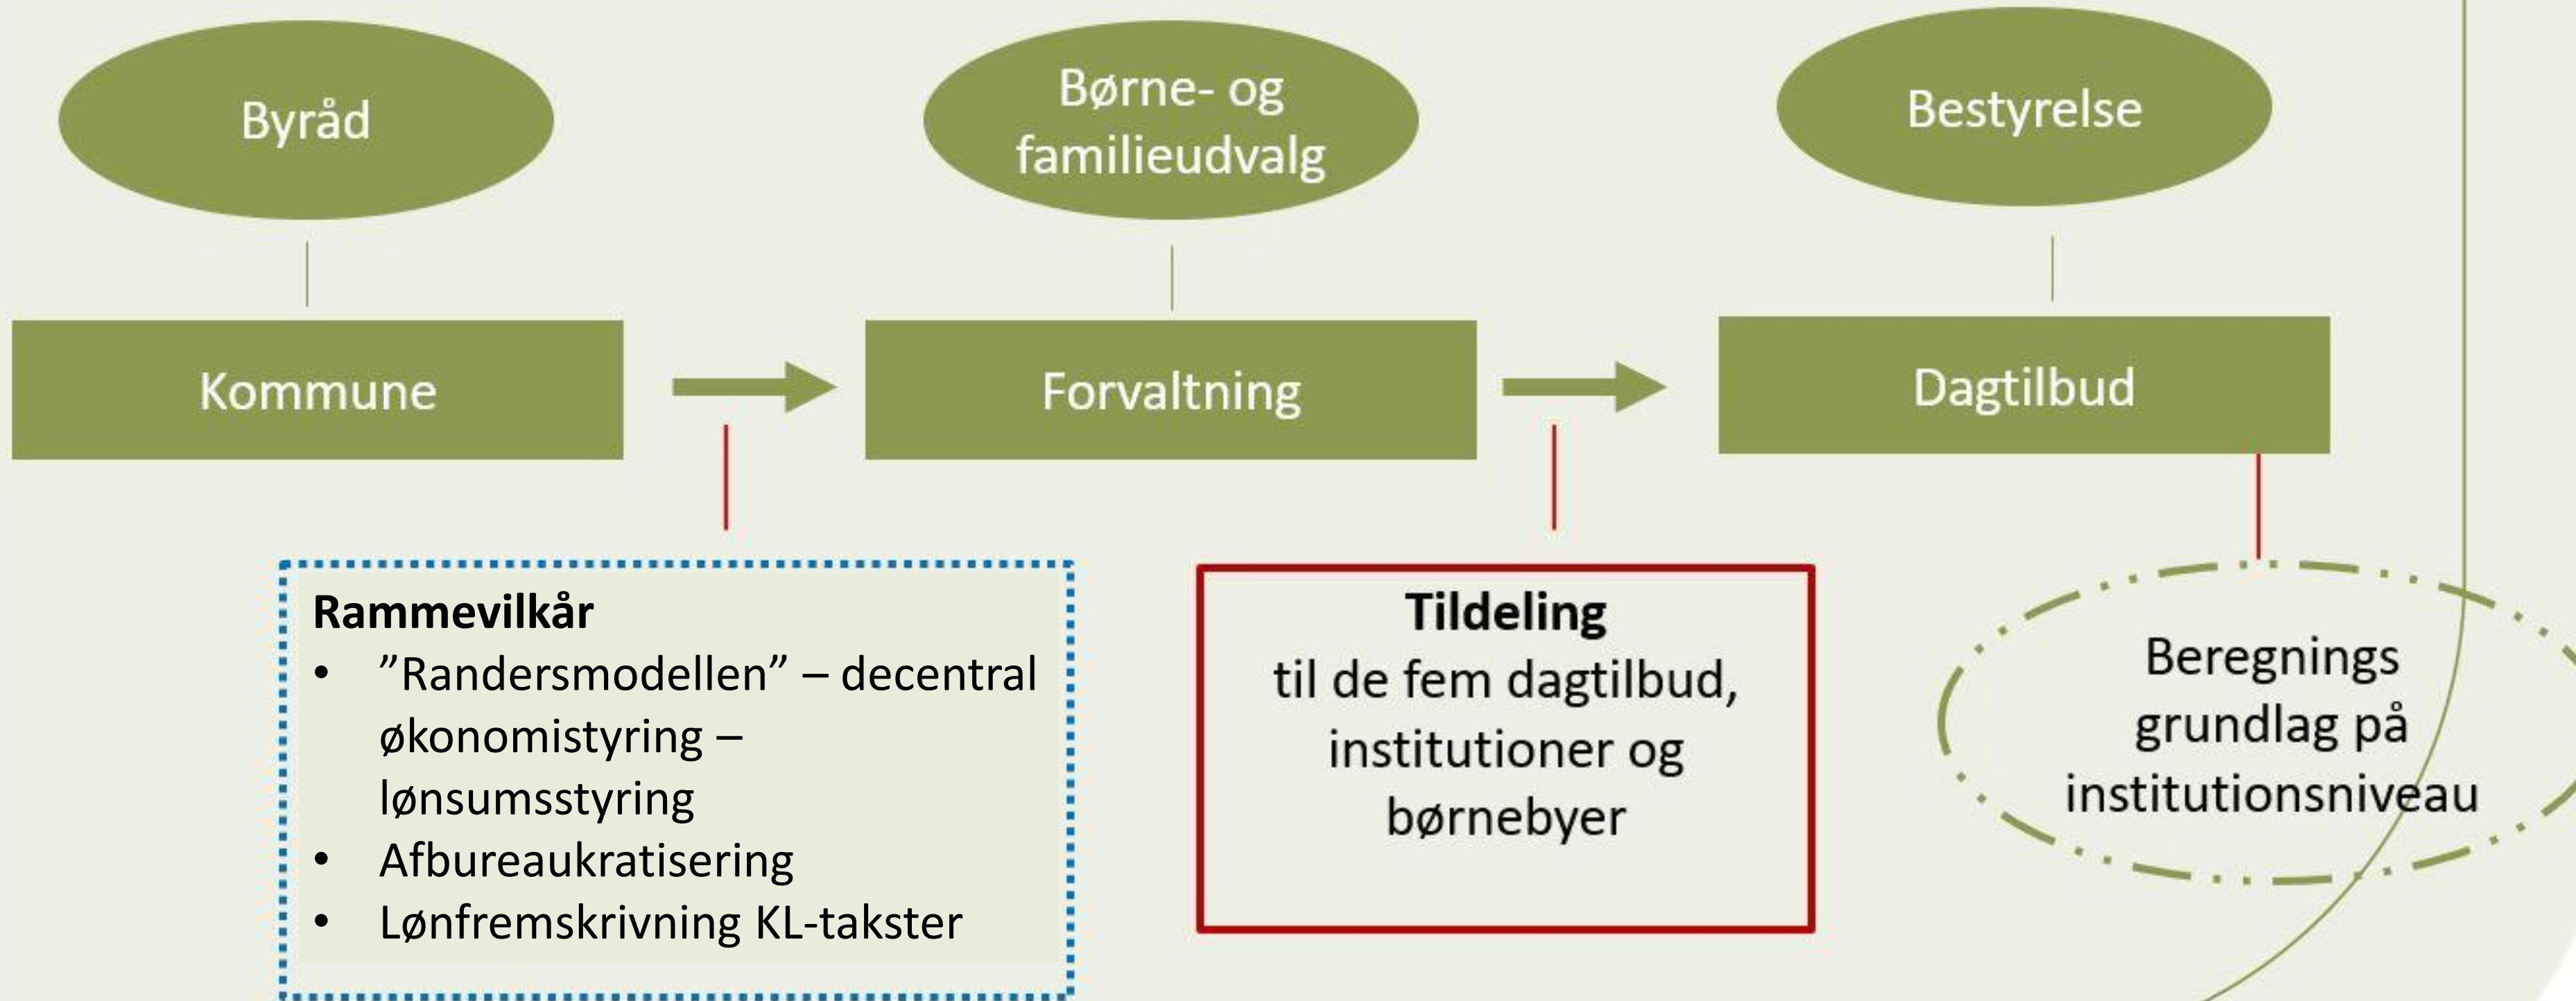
Byråd

Børne- og familieudvalg

Bestyrelse

Kommune

Forvaltning

Dagtilbud

**Rammevilkår**
- ”Randersmodellen” – decentral økonomistyring – lønsumsstyring
- Afbureaukratisering
- Lønfremskrivning KL-takster

**Tildeling**
til de fem dagtilbud, institutioner og børnebyer

Beregnings grundlag på institutionsniveau